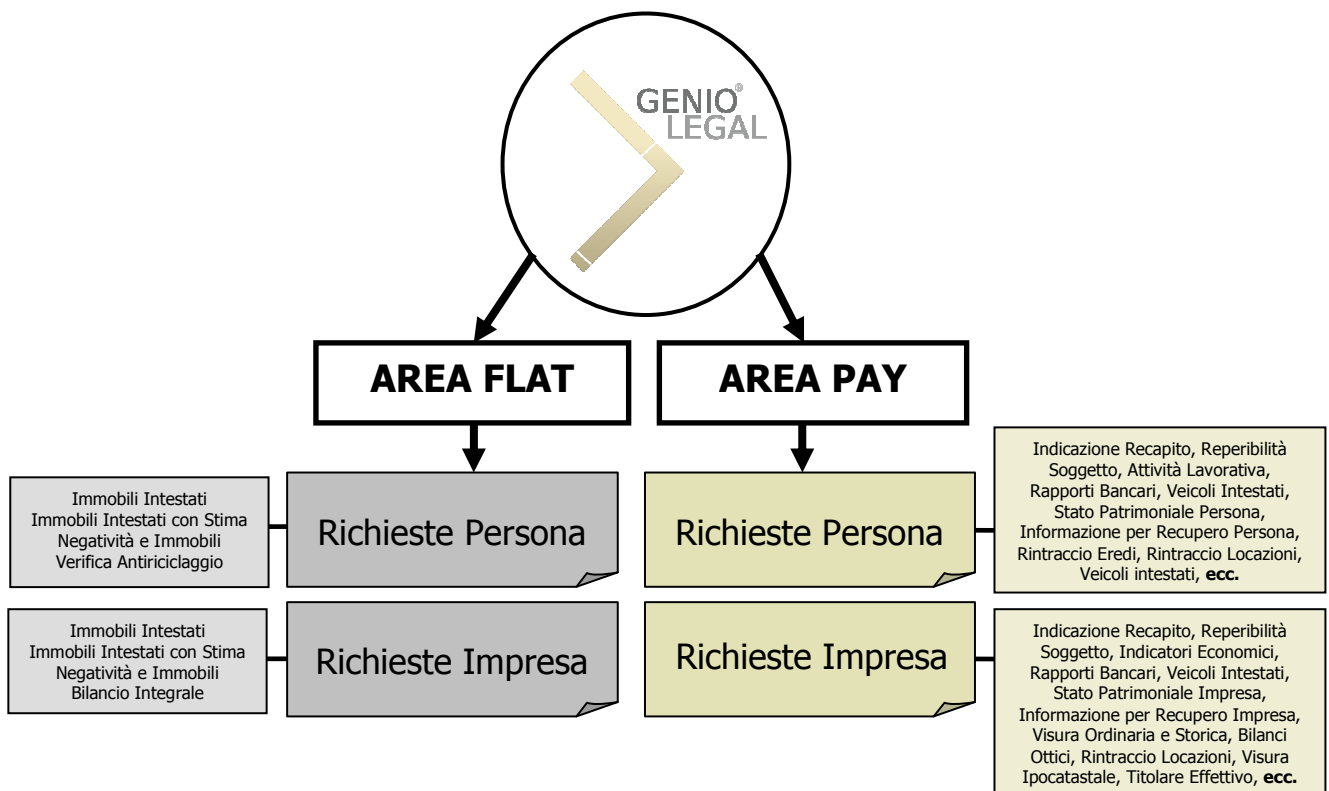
GENIO®
LEGAL

AREA FLAT

AREA PAY

Immobili Intestati
Immobili Intestati con Stima
Negatività e Immobili
Verifica Antiriciclaggio

Richieste Persona

Immobili Intestati
Immobili Intestati con Stima
Negatività e Immobili
Bilancio Integrale

Richieste Impresa

Richieste Persona

Indicazione Recapito, Reperibilità Soggetto, Attività Lavorativa, Rapporti Bancari, Veicoli Intestati, Stato Patrimoniale Persona, Informazione per Recupero Persona, Rintraccio Eredi, Rintraccio Locazioni, Veicoli intestati, **ecc.**

Richieste Impresa

Indicazione Recapito, Reperibilità Soggetto, Indicatori Economici, Rapporti Bancari, Veicoli Intestati, Stato Patrimoniale Impresa, Informazione per Recupero Impresa, Visura Ordinaria e Storica, Bilanci Ottici, Rintraccio Locazioni, Visura Ipocatastale, Titolare Effettivo, **ecc.**